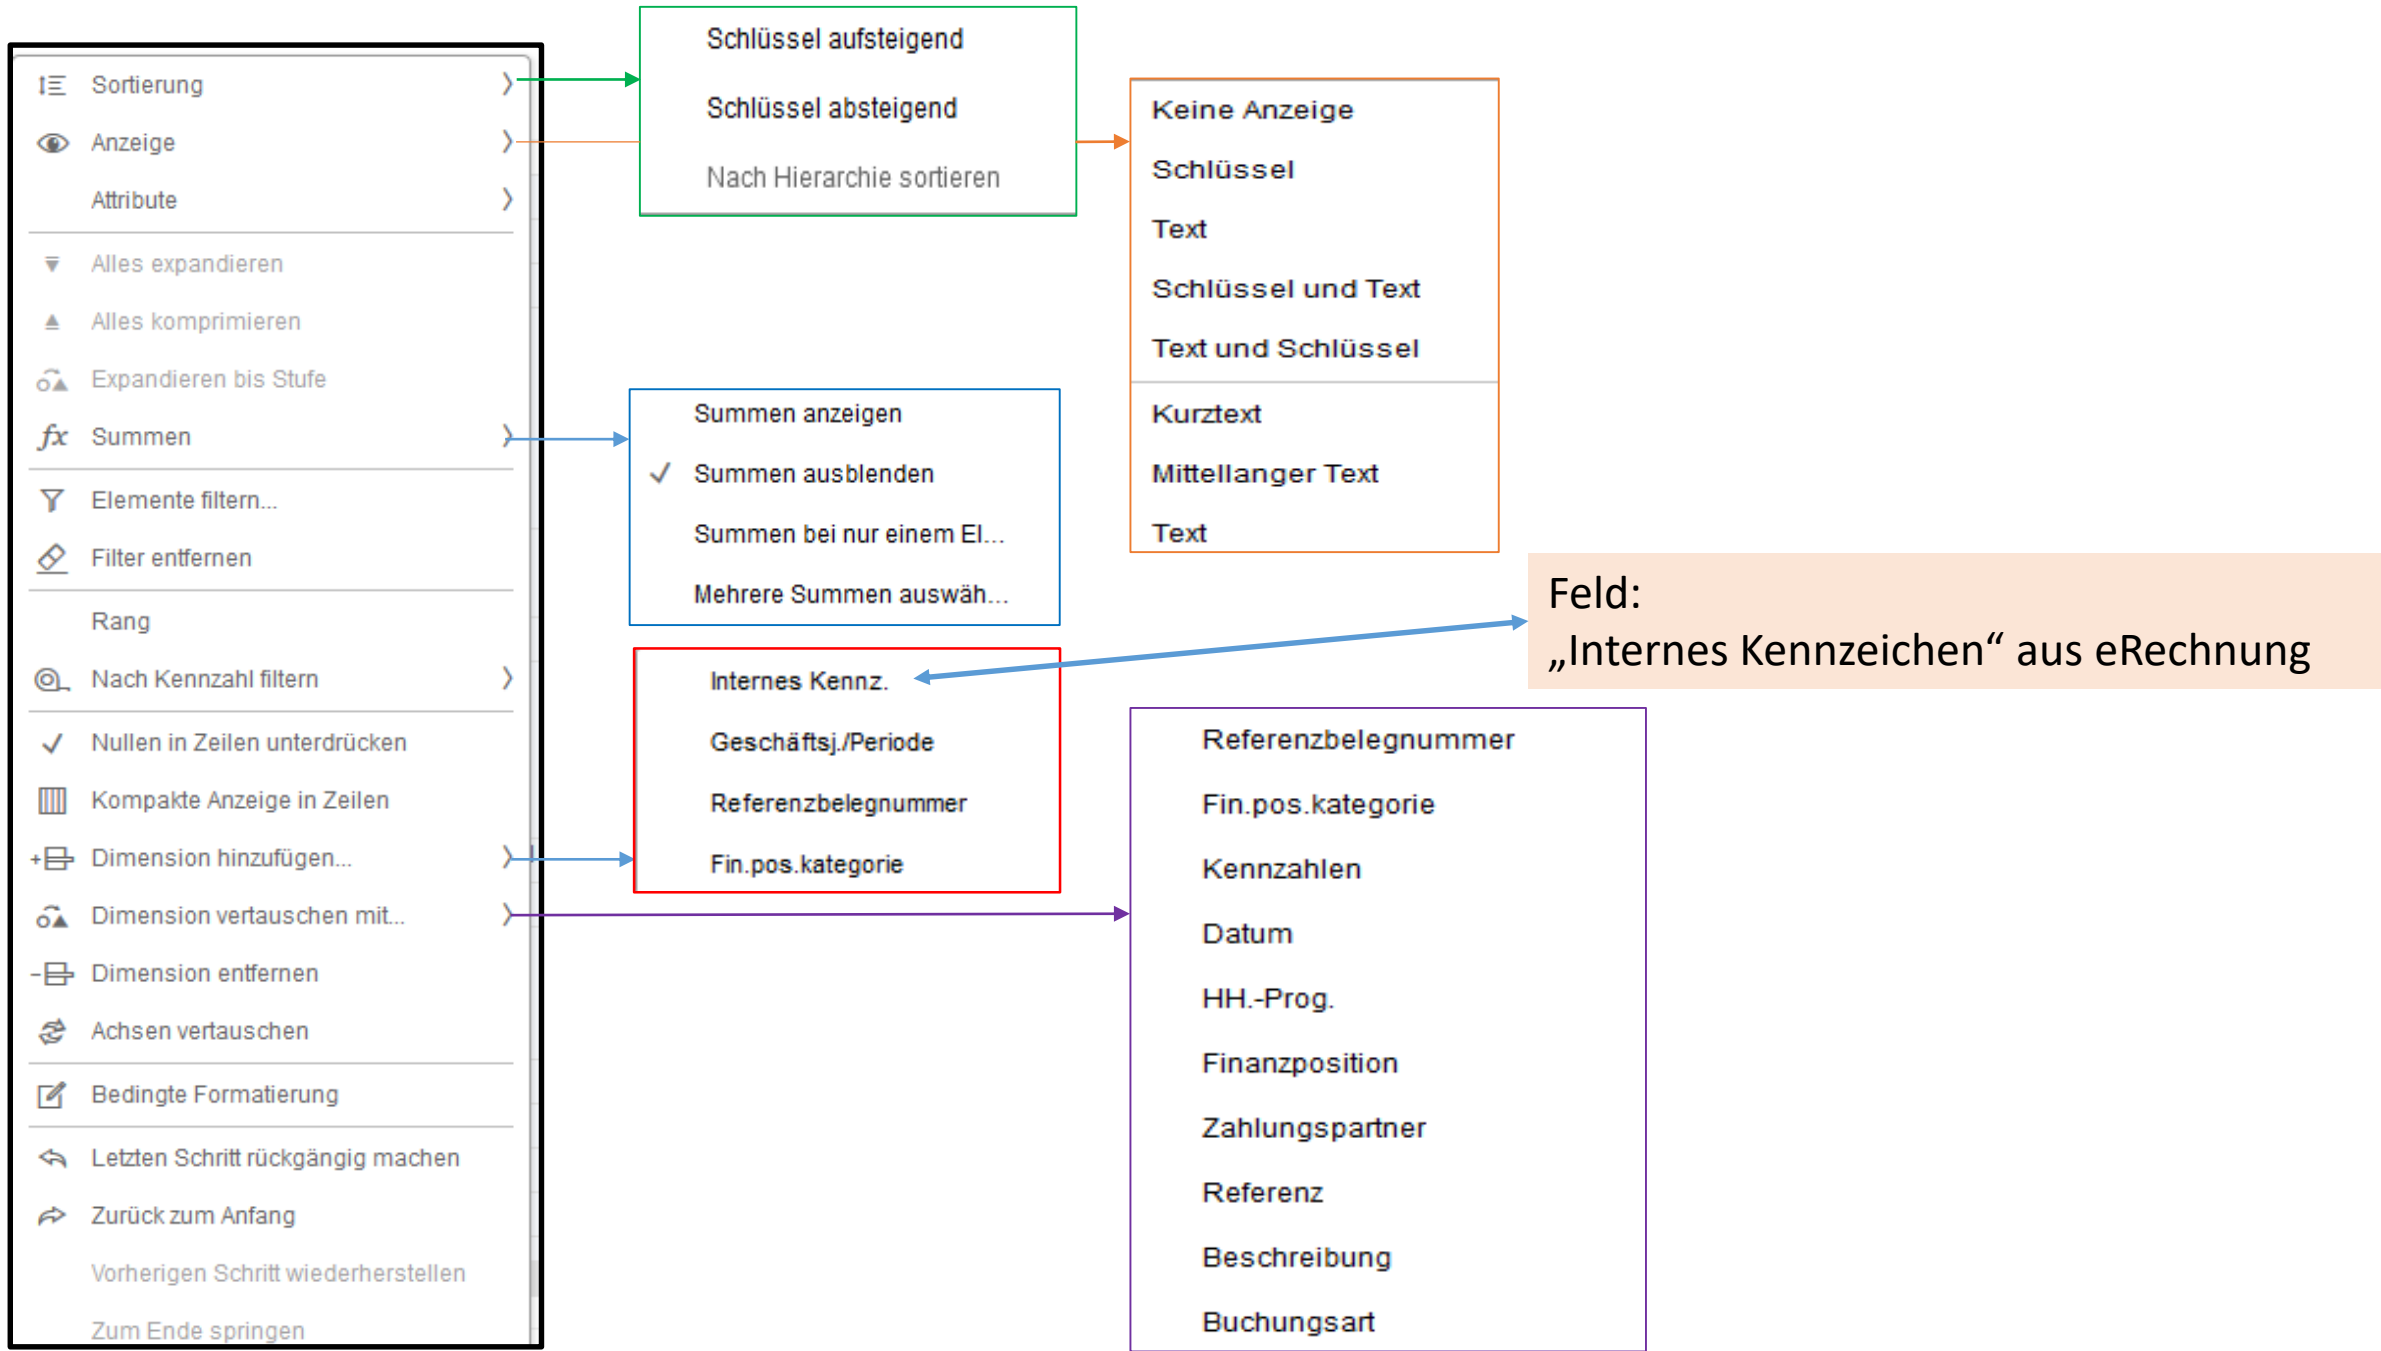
Sortierung
Anzeige
Attribute
Alles expandieren
Alles komprimieren
Expandieren bis Stufe
Summen
Elemente filtern...
Filter entfernen
Rang
Nach Kennzahl filtern
Nullen in Zeilen unterdrücken
Kompakte Anzeige in Zeilen
Dimension hinzufügen...
Dimension vertauschen mit...
Dimension entfernen
Achsen vertauschen
Bedingte Formatierung
Letzten Schritt rückgängig machen
Zurück zum Anfang
Vorherigen Schritt wiederherstellen
Zum Ende springen

Schlüssel aufsteigend
Schlüssel absteigend
Nach Hierarchie sortieren

Keine Anzeige
Schlüssel
Text
Schlüssel und Text
Text und Schlüssel
Kurztext
Mittellanger Text
Text

Summen anzeigen
Summen ausblenden
Summen bei nur einem El...
Mehrere Summen auswäh...

Feld:
„Internes Kennzeichen“ aus eRechnung

Internes Kennz.
Geschäftsj./Periode
Referenzbelegnummer
Fin.pos.kategorie

Referenzbelegnummer
Fin.pos.kategorie
Kennzahlen
Datum
HH.-Prog.
Finanzposition
Zahlungspartner
Referenz
Beschreibung
Buchungsart